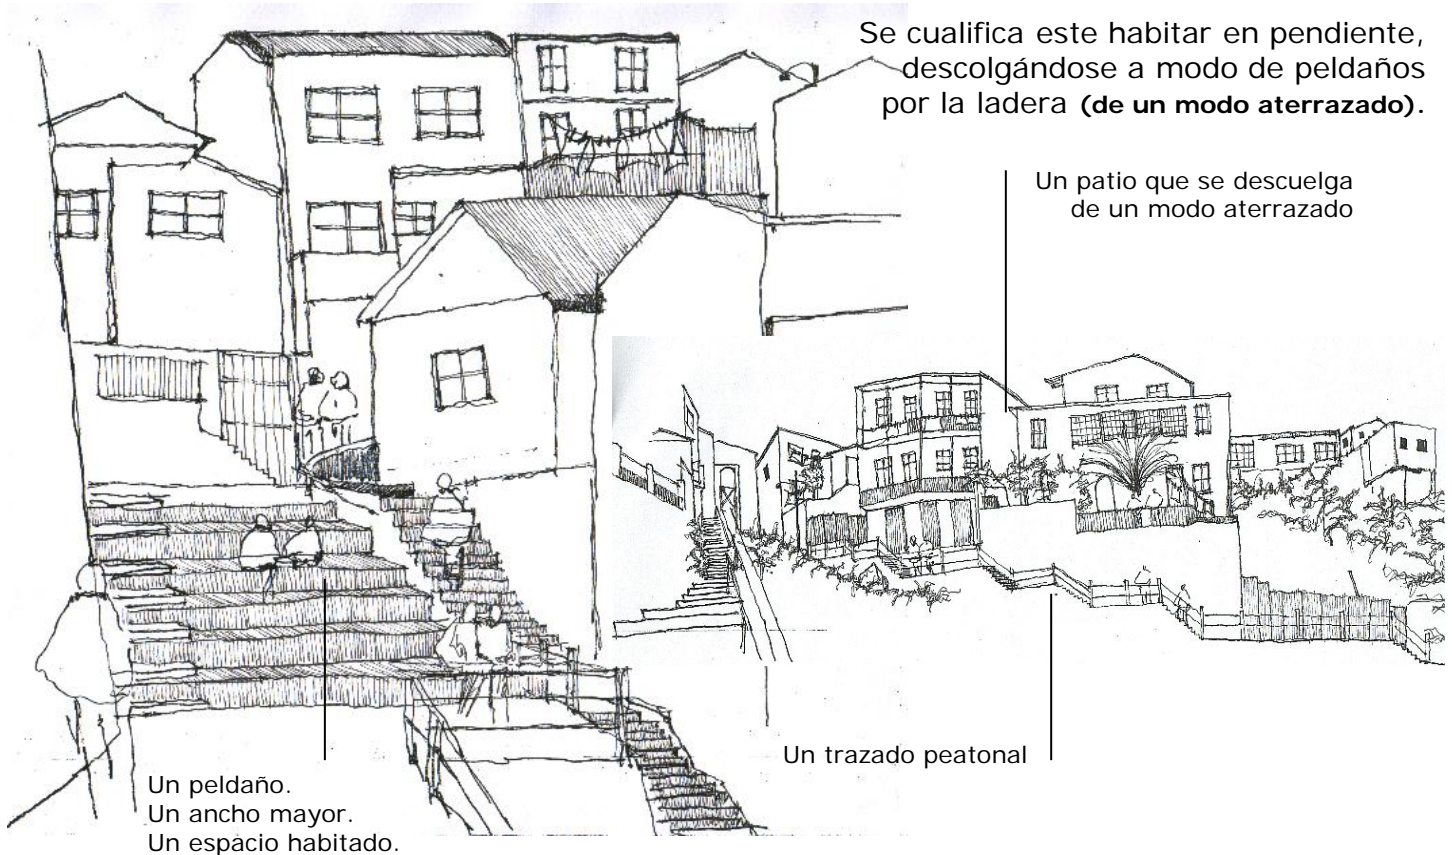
Se cualifica este habitar en pendiente, descolgándose a modo de peldaños por la ladera **(de un modo aterrazado).**

Un patio que se descuelga de un modo aterrazado

Un trazado peatonal

Un peldaño.
Un ancho mayor.
Un espacio habitado.